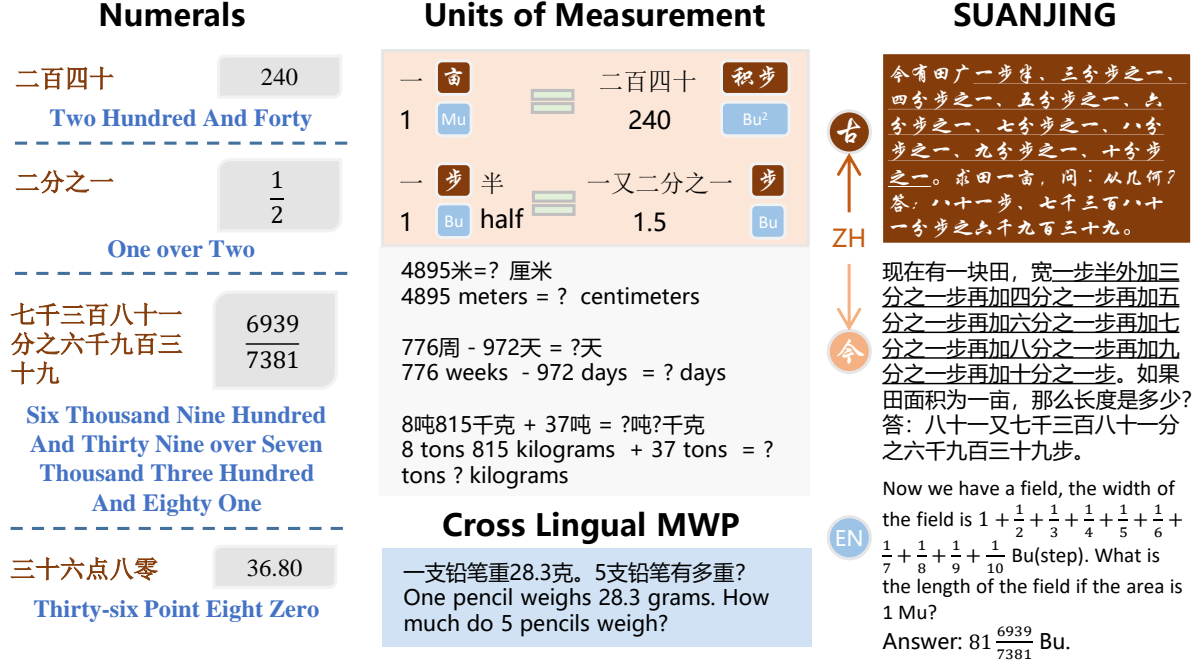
Numerals

二百四十 240
Two Hundred And Forty

二分之一 $\frac{1}{2}$
One over Two

七千三百八十一分之六千九百三十九 $\frac{6939}{7381}$
Six Thousand Nine Hundred And Thirty Nine over Seven Thousand Three Hundred And Eighty One

三十六点八零 36.80
Thirty-six Point Eight Zero

Units of Measurement

一 亩 = 二百四十 积步
1 Mu = 240 Bu$^2$

一 步 半 = 一又二分之一 步
1 Bu half = 1.5 Bu

4895米=? 厘米
4895 meters = ? centimeters

776周 - 972天 = ?天
776 weeks - 972 days = ? days

8吨815千克 + 37吨 = ?吨?千克
8 tons 815 kilograms + 37 tons = ? tons ? kilograms

Cross Lingual MWP

一支铅笔重28.3克。5支铅笔有多重?
One pencil weighs 28.3 grams. How much do 5 pencils weigh?

SUANJING

古

今有田广一步半、三分步之一、四分步之一、五分步之一、六分步之一、七分步之一、八分步之一、九分步之一、十分步之一。求田一亩,问:从几何?答:八十一步、七千三百八十一分步之六千九百三十九。

ZH

今

现在有一块田,宽一步半外加三分之一步再加四分之一步再加五分之一步再加六分之一步再加七分之一步再加八分之一步再加九分之一步再加十分之一步。如果田面积为一亩,那么长度是多少?答:八十一又七千三百八十一分之六千九百三十九步。

EN

Now we have a field, the width of the field is $1+\frac{1}{2}+\frac{1}{3}+\frac{1}{4}+\frac{1}{5}+\frac{1}{6}+\frac{1}{7}+\frac{1}{8}+\frac{1}{9}+\frac{1}{10}$ Bu(step). What is the length of the field if the area is 1 Mu?
Answer: $81\frac{6939}{7381}$ Bu.